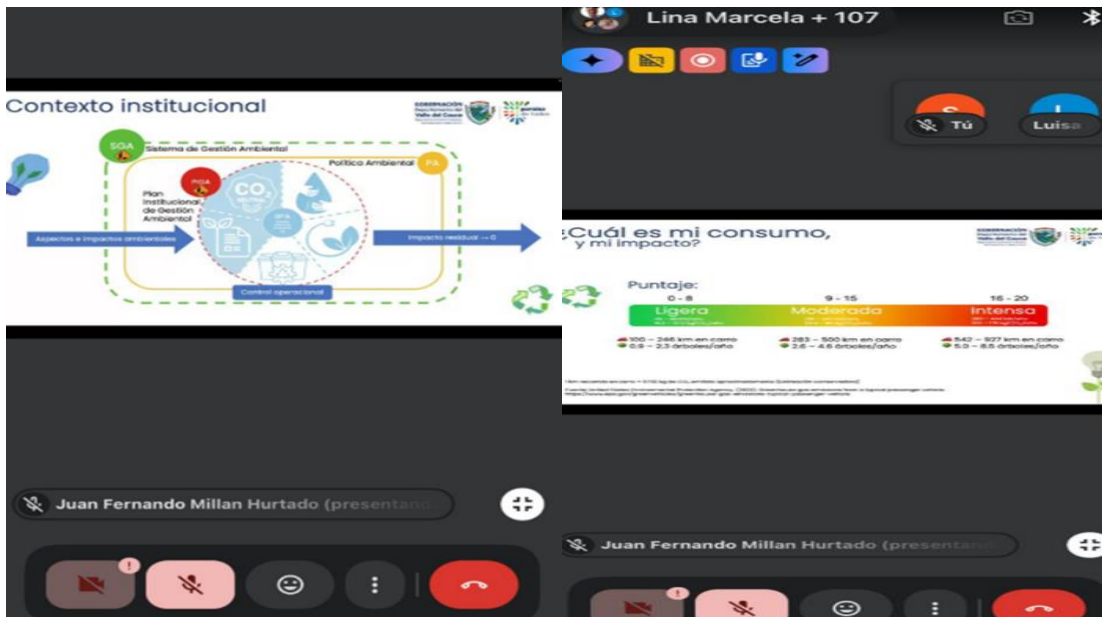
Contexto institucional

GOBERNACIÓN Departamento del Valle del Cauca

SGA Sistema de Gestión Ambiental

Política Ambiental PA

PIGA

Plan Institucional de Gestión Ambiental

$CO_2$

Aspectos e impactos ambientales

Impacto residual → 0

Control operacional

Juan Fernando Millan Hurtado (presentan

Lina Marcela + 107

Tú

Luisa

¿Cuál es mi consumo, y mi impacto?

GOBERNACIÓN Departamento del Valle del Cauca

Puntaje:

| 0 – 8 | 9 – 15 | 16 – 20 |
|---|---|---|
| Ligera | Moderada | Intensa |
| 100 – 246 km en carro 0.9 – 2.3 árboles/año | 283 – 500 km en carro 2.6 – 4.6 árboles/año | 542 – 927 km en carro 5.0 – 8.5 árboles/año |

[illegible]

Juan Fernando Millan Hurtado (presentan